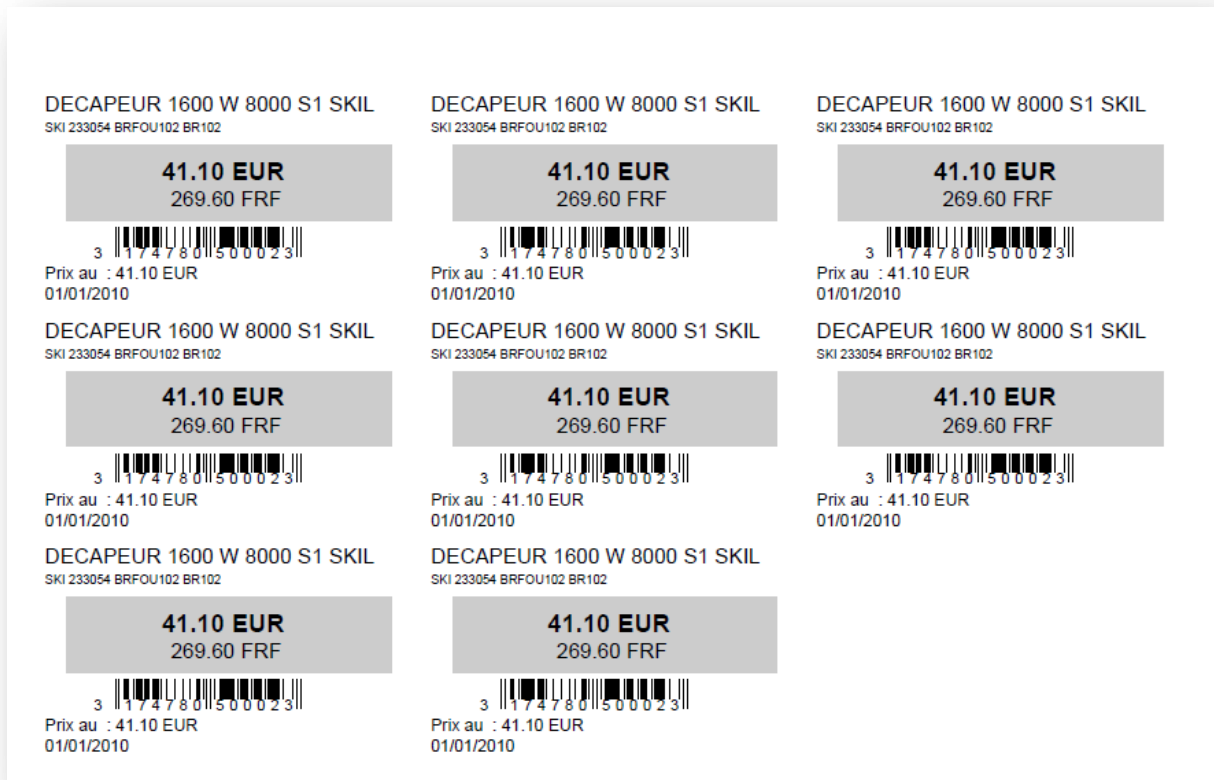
DECAPEUR 1600 W 8000 S1 SKIL
SKI 233054 BRFOU102 BR102

41.10 EUR
269.60 FRF

3 174780 500023
Prix au : 41.10 EUR
01/01/2010

DECAPEUR 1600 W 8000 S1 SKIL
SKI 233054 BRFOU102 BR102

41.10 EUR
269.60 FRF

3 174780 500023
Prix au : 41.10 EUR
01/01/2010

DECAPEUR 1600 W 8000 S1 SKIL
SKI 233054 BRFOU102 BR102

41.10 EUR
269.60 FRF

3 174780 500023
Prix au : 41.10 EUR
01/01/2010

DECAPEUR 1600 W 8000 S1 SKIL
SKI 233054 BRFOU102 BR102

41.10 EUR
269.60 FRF

3 174780 500023
Prix au : 41.10 EUR
01/01/2010

DECAPEUR 1600 W 8000 S1 SKIL
SKI 233054 BRFOU102 BR102

41.10 EUR
269.60 FRF

3 174780 500023
Prix au : 41.10 EUR
01/01/2010

DECAPEUR 1600 W 8000 S1 SKIL
SKI 233054 BRFOU102 BR102

41.10 EUR
269.60 FRF

3 174780 500023
Prix au : 41.10 EUR
01/01/2010

DECAPEUR 1600 W 8000 S1 SKIL
SKI 233054 BRFOU102 BR102

41.10 EUR
269.60 FRF

3 174780 500023
Prix au : 41.10 EUR
01/01/2010

DECAPEUR 1600 W 8000 S1 SKIL
SKI 233054 BRFOU102 BR102

41.10 EUR
269.60 FRF

3 174780 500023
Prix au : 41.10 EUR
01/01/2010